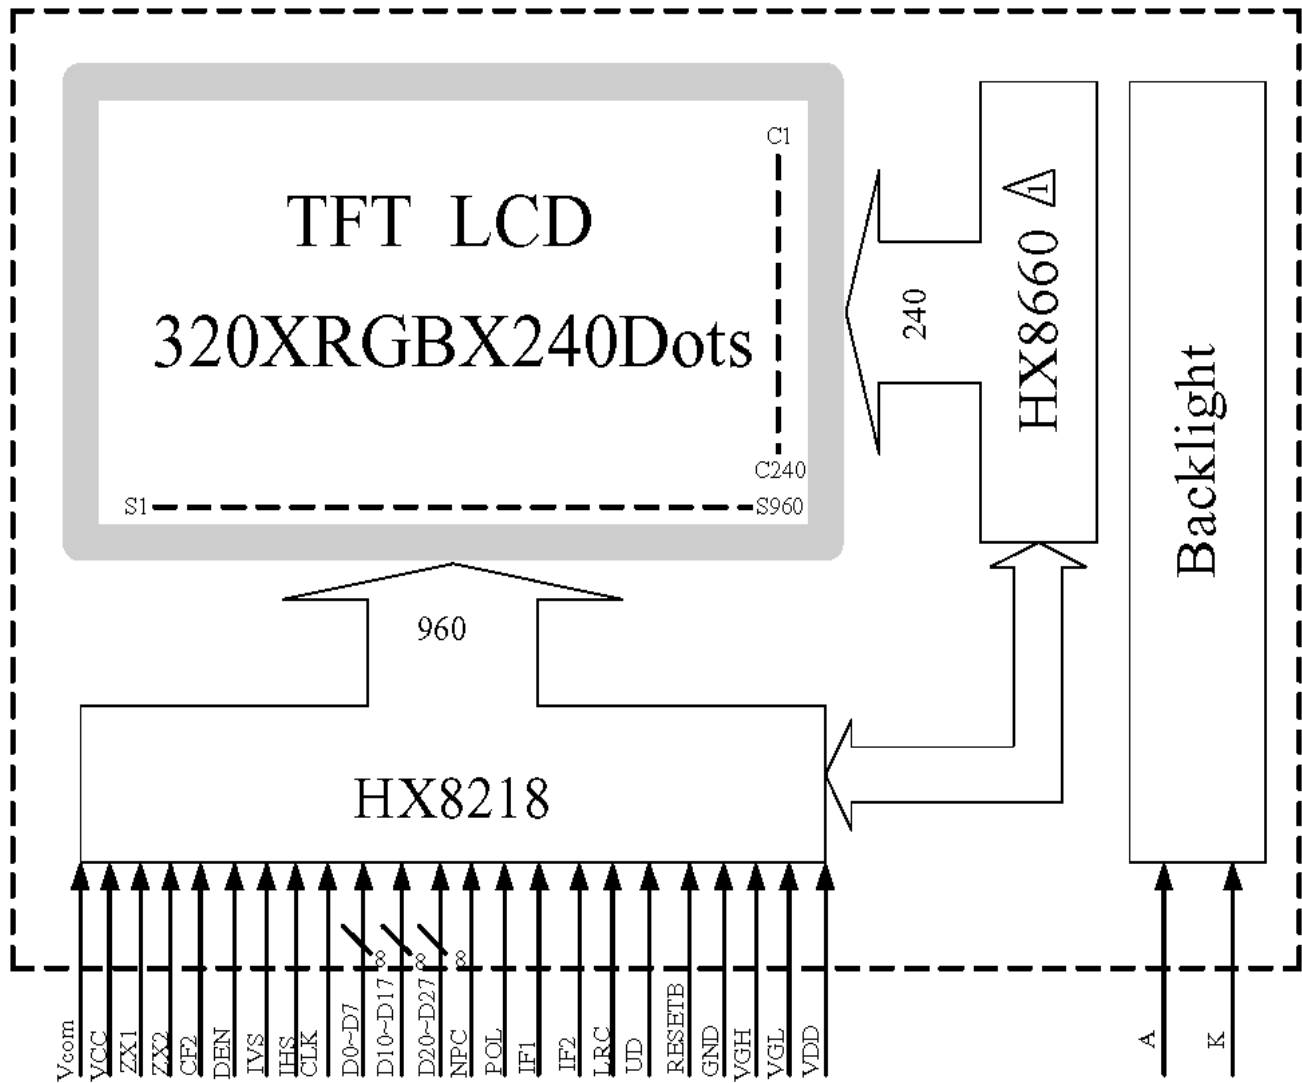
TFT LCD

320XRGBX240Dots

C1

C240

S1

S960

240

HX8660 1

Backlight

960

HX8218

8

8

8

Vcom VCC ZX1 ZX2 CF2 DEN IVS IHS CLK D0~D7 D10~D17 D20~D27 NPC POL IF1 IF2 LRC UD RESETB GND VGH VGL VDD

A K